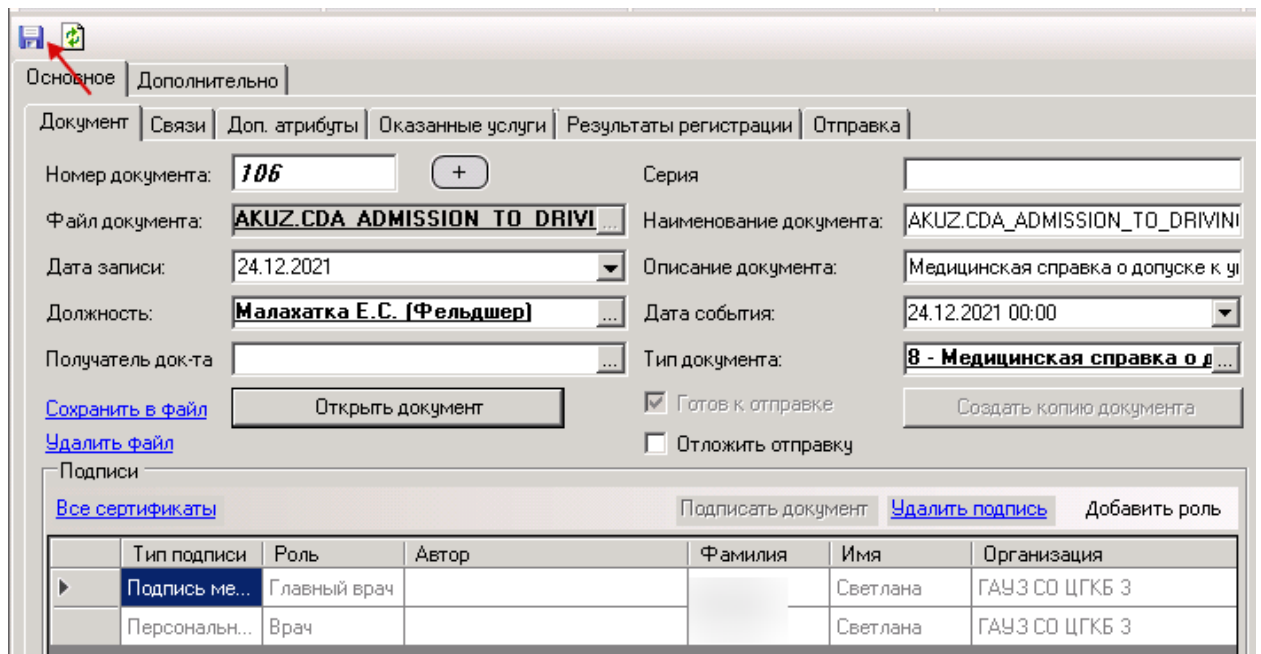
Основное | Дополнительно

Документ | Связи | Доп. атрибуты | Оказанные услуги | Результаты регистрации | Отправка

Номер документа: 106 +

Файл документа: AKUZ.CDA_ADMISSION_TO_DRIVI ...

Дата записи: 24.12.2021

Должность: Малахатка Е.С. (Фельдшер) ...

Получатель док-та ...

Сохранить в файл

Открыть документ

Удалить файл

Серия

Наименование документа: AKUZ.CDA_ADMISSION_TO_DRIVIN

Описание документа: Медицинская справка о допуске к уп

Дата события: 24.12.2021 00:00

Тип документа: 8 - Медицинская справка о д ...

Готов к отправке

Создать копию документа

Отложить отправку

Подписи

Все сертификаты

Подписать документ Удалить подпись Добавить роль

| | Тип подписи | Роль | Автор | Фамилия | Имя | Организация |
|---|---|---|---|---|---|---|
| ▶ | Подпись ме... | Главный врач | | | Светлана | ГАУЗ СО ЦГКБ 3 |
| | Персональн... | Врач | | | Светлана | ГАУЗ СО ЦГКБ 3 |